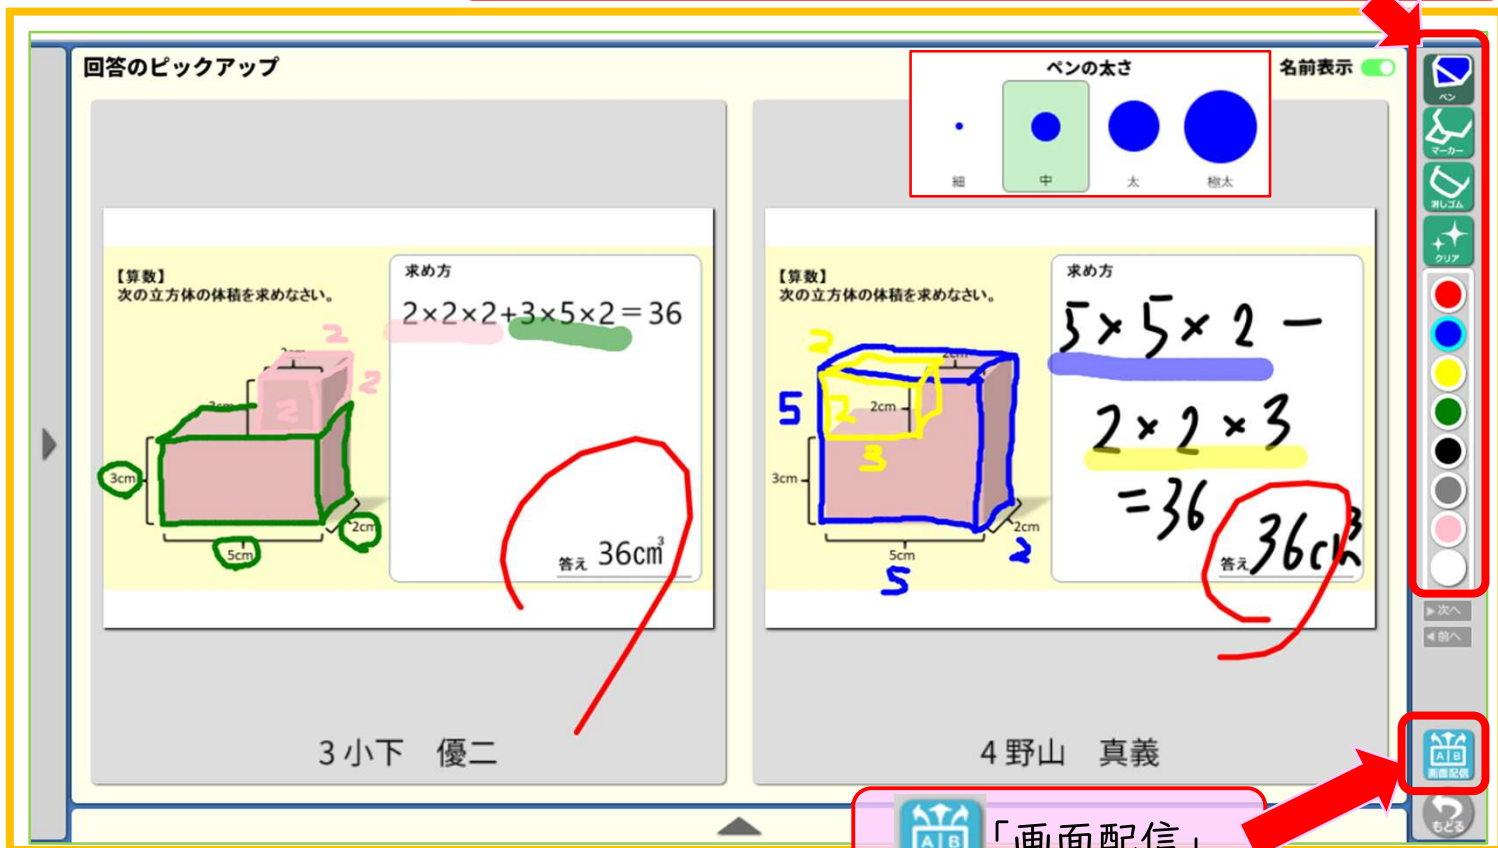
回答のピックアップ

ペンの太さ

細 中 太 極太

名前表示

ペン
マーカー
消しゴム
クリア

▶次へ
◀前へ

画面配信
もどる

【算数】
次の立方体の体積を求めなさい。

2cm
3cm
3cm
5cm
2cm
2
2
2

求め方
$2\times2\times2+3\times5\times2=36$

答え $36cm^3$

3 小下 優二

【算数】
次の立方体の体積を求めなさい。

2cm
2cm
3cm
5cm
2cm
2
5
2
3
2
5

求め方
$5\times5\times2-$
$2\times2\times3$
$=36$

答え $36cm^3$

4 野山 真義

「画面配信」